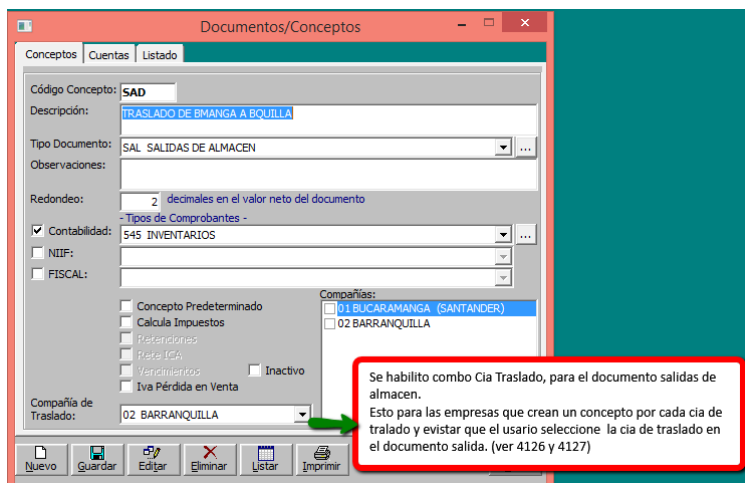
Documentos/Conceptos

Conceptos | Cuentas | Listado

Código Concepto: SAD
Descripción: TRASLADO DE BMANGA A BQUILLA
Tipo Documento: SAL SALIDAS DE ALMACEN
Observaciones:
Redondeo: 2 decimales en el valor neto del documento
- Tipos de Comprobantes -
Contabilidad: 545 INVENTARIOS
NIIF:
FISCAL:

Concepto Predeterminado
Calcula Impuestos
Retenciones
Rete ICA
Vencimientos
Inactivo
Iva Pérdida en Venta

Compañías:
01 BUCARAMANGA (SANTANDER)
02 BARRANQUILLA

Compañía de Traslado: 02 BARRANQUILLA

Se habilito combo Cia Traslado, para el documento salidas de almacen.
Esto para las empresas que crean un concepto por cada cia de tralado y evistar que el usario seleccione la cia de traslado en el documento salida. (ver 4126 y 4127)

Nuevo | Guardar | Editar | Eliminar | Listar | Imprimir